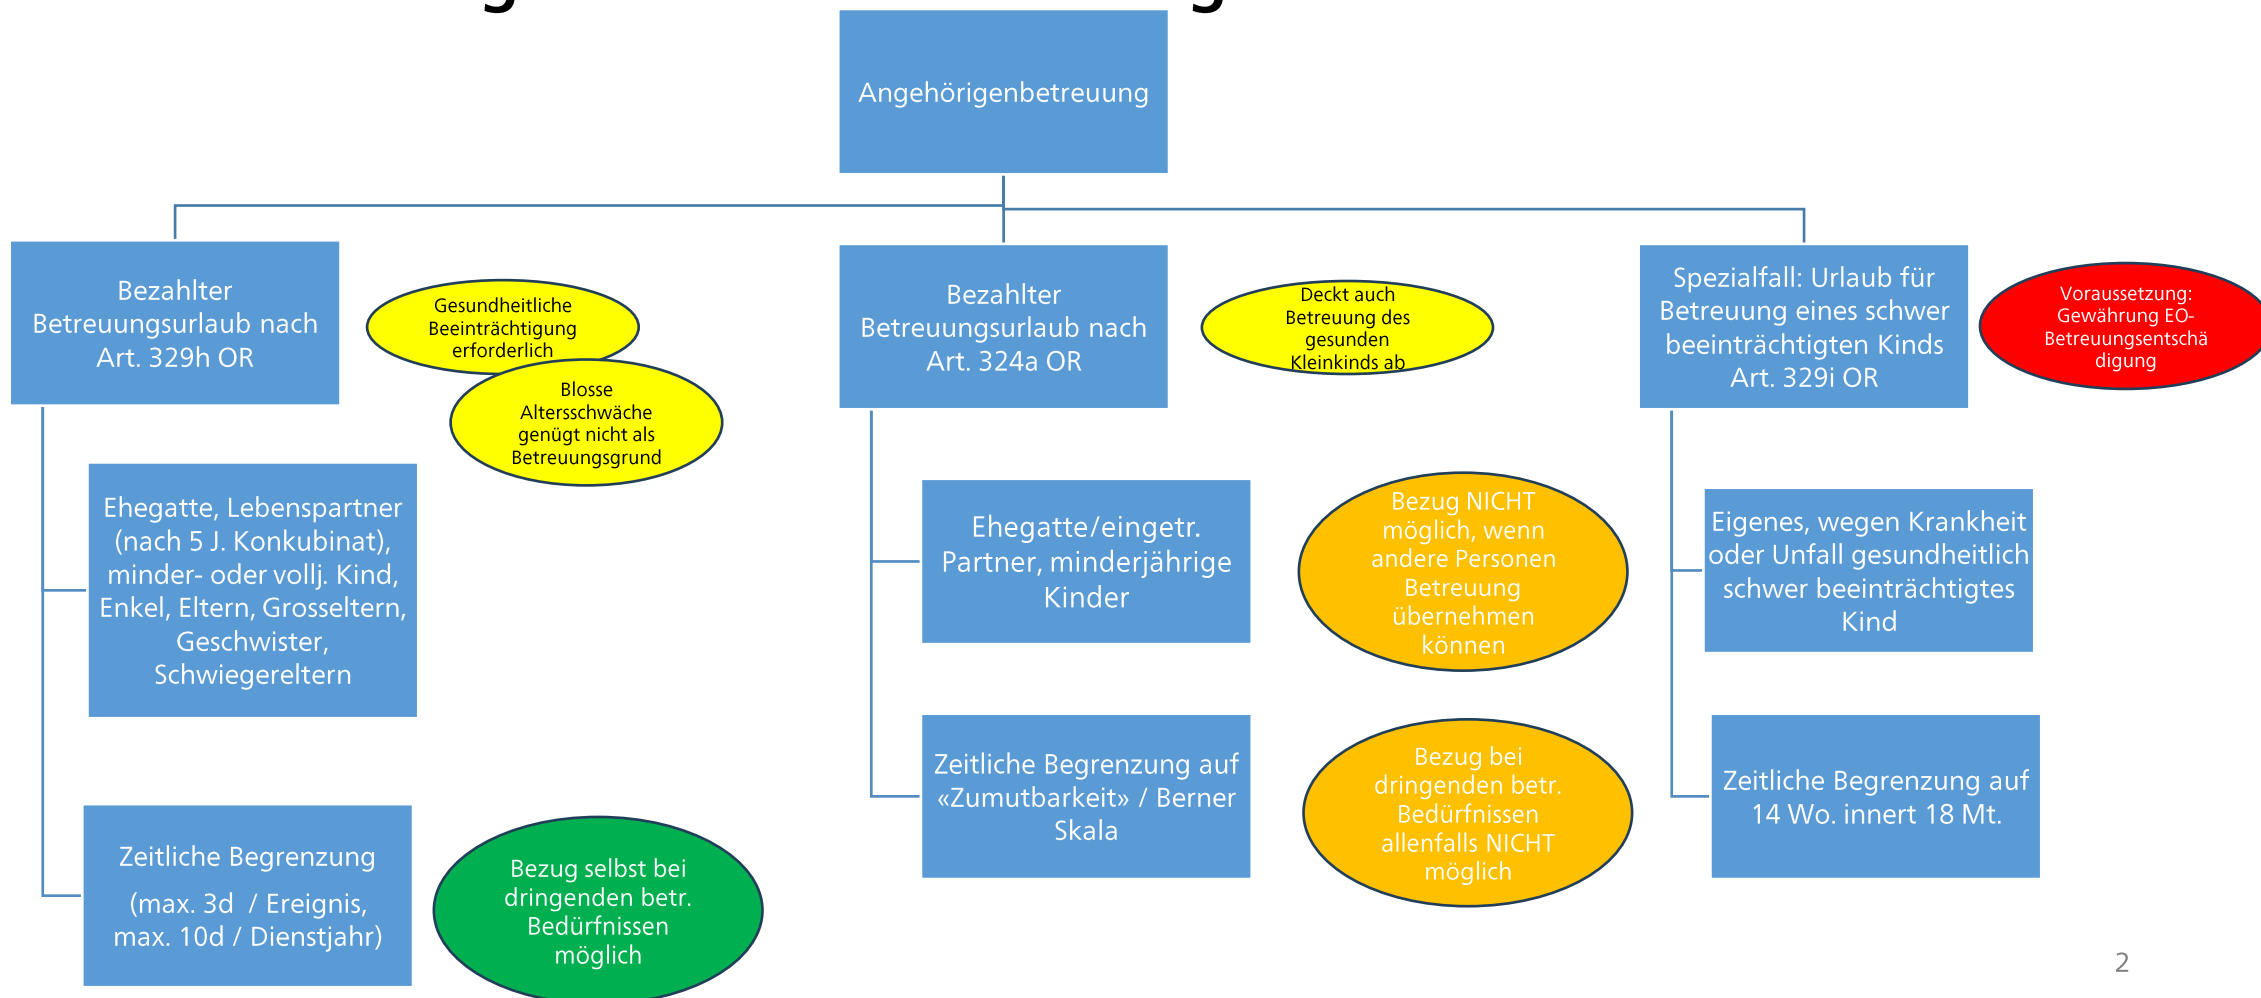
Angehörigenbetreuung

Bezahlter Betreuungsurlaub nach Art. 329h OR

Gesundheitliche Beeinträchtigung erforderlich

Blosse Altersschwäche genügt nicht als Betreuungsgrund

Ehegatte, Lebenspartner (nach 5 J. Konkubinat), minder- oder vollj. Kind, Enkel, Eltern, Grosseltern, Geschwister, Schwiegereltern

Zeitliche Begrenzung

(max. 3d / Ereignis, max. 10d / Dienstjahr)

Bezug selbst bei dringenden betr. Bedürfnissen möglich

Bezahlter Betreuungsurlaub nach Art. 324a OR

Deckt auch Betreuung des gesunden Kleinkinds ab

Ehegatte/eingetr. Partner, minderjährige Kinder

Bezug NICHT möglich, wenn andere Personen Betreuung übernehmen können

Zeitliche Begrenzung auf «Zumutbarkeit» / Berner Skala

Bezug bei dringenden betr. Bedürfnissen allenfalls NICHT möglich

Spezialfall: Urlaub für Betreuung eines schwer beeinträchtigten Kinds Art. 329i OR

Voraussetzung: Gewährung EO-Betreuungsentschädigung

Eigenes, wegen Krankheit oder Unfall gesundheitlich schwer beeinträchtigtes Kind

Zeitliche Begrenzung auf 14 Wo. innert 18 Mt.

2